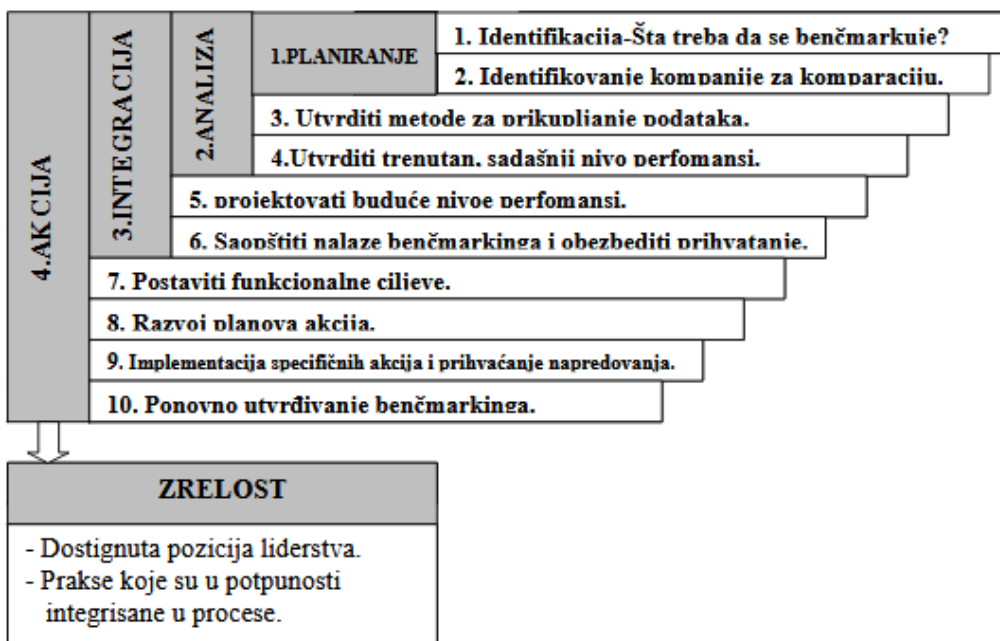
4.AKCIJA

3.INTEGRACIJA

2.ANALIZA

1.PLANIRANJE

1. Identifikacija-Šta treba da se benčmarkuje?

2. Identifikovanje kompanije za komparaciju.

3. Utvrditi metode za prikupljanje podataka.

4.Utvrditi trenutan, sadašnji nivo perfomansi.

5. projektovati buduće nivoe perfomansi.

6. Saopštiti nalaze benčmarkinga i obezbediti prihvatanje.

7. Postaviti funkcionalne ciljeve.

8. Razvoj planova akcija.

9. Implementacija specifičnih akcija i prihvaćanje napredovanja.

10. Ponovno utvrđivanje benčmarkinga.

ZRELOST

- Dostignuta pozicija liderstva.
- Prakse koje su u potpunosti integrisane u procese.